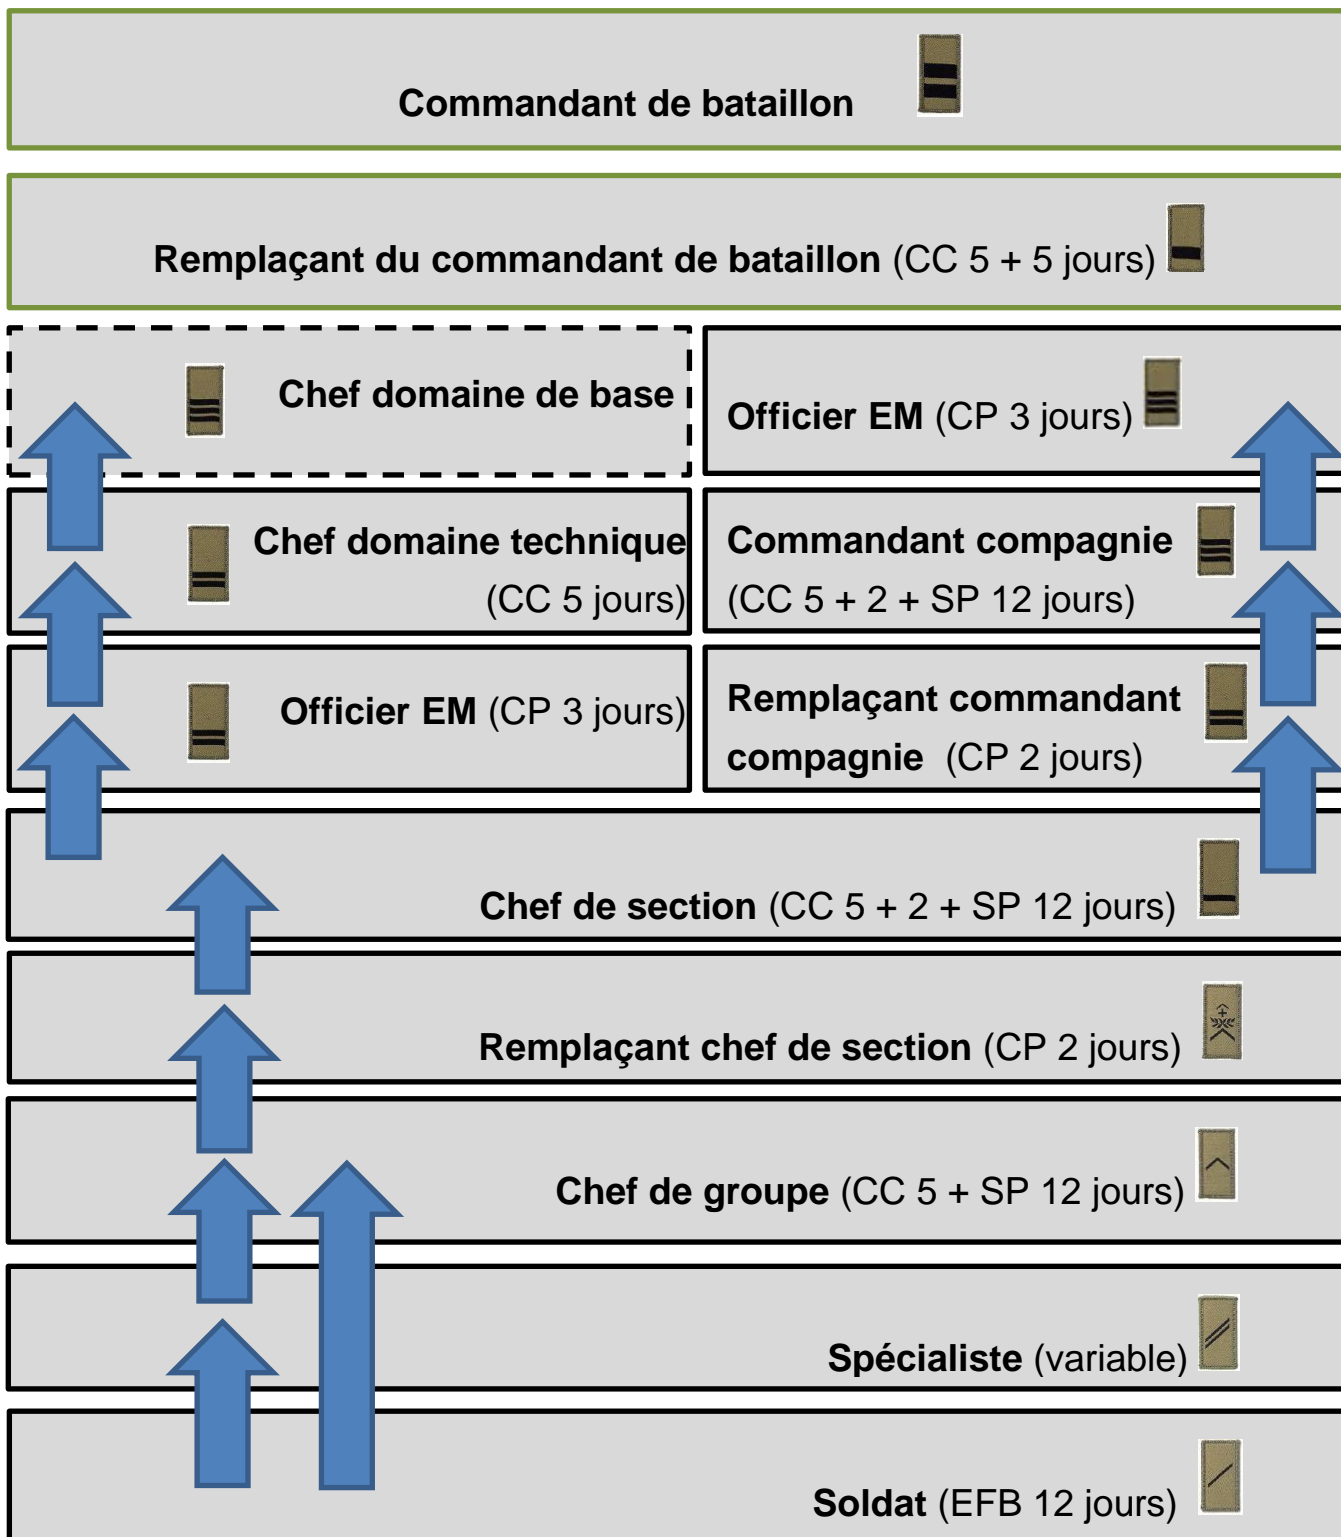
Commandant de bataillon

Remplaçant du commandant de bataillon (CC 5 + 5 jours)

Chef domaine de base

Officier EM (CP 3 jours)

Chef domaine technique (CC 5 jours)

Commandant compagnie (CC 5 + 2 + SP 12 jours)

Officier EM (CP 3 jours)

Remplaçant commandant compagnie (CP 2 jours)

Chef de section (CC 5 + 2 + SP 12 jours)

Remplaçant chef de section (CP 2 jours)

Chef de groupe (CC 5 + SP 12 jours)

Spécialiste (variable)

Soldat (EFB 12 jours)